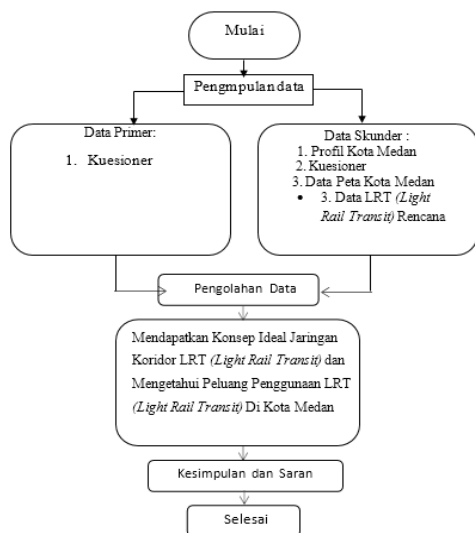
Mulai

Pengmpulan data

Data Primer:

1. Kuesioner

Data Skunder :
1. Profil Kota Medan
2. Kuesioner
3. Data Peta Kota Medan
• 3. Data LRT *(Light Rail Transit)* Rencana

Pengolahan Data

Mendapatkan Konsep Ideal Jaringan Koridor LRT *(Light Rail Transit)* dan Mengetahui Peluang Penggunaan LRT *(Light Rail Transit)* Di Kota Medan

Kesimpulan dan Saran

Selesai